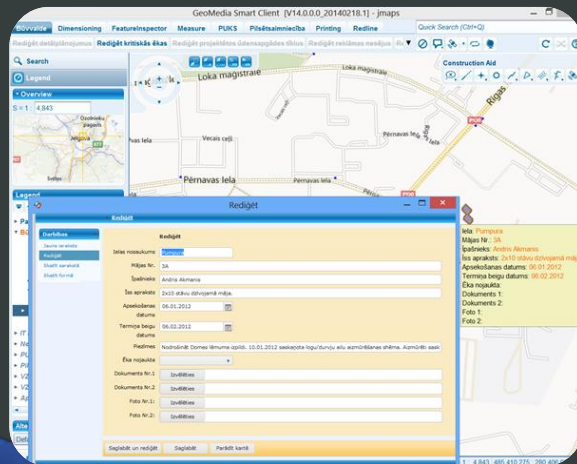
GeoMedia Smart Client [V14.0.0.0_20140218.1] - jmaps

Būvvalde | Dimensioning | FeatureInspector | Measure | PUKS | Pilsētsaimniecība | Printing | Redline

Quick Search (Ctrl+Q)

Rediģēt detālplānojumus | Rediģēt kritiskās ēkas | Rediģēt projektētos ūdensapgādes tīklus | Rediģēt reklāmas nesējus

Search

Legend

Overview

S = 1: 4,843

Legend

Loka maģistrāle

Loka magistrale

Vecais ceļš

Pērnavas iela

Pērnavas iela

Rīgas

Construction Aid

Iela: Pumpura
Mājas Nr.: 3A
Īpašnieks: Andris Akmanis
Īss apraksts: 2x10 stāvu dzīvojamā māja
Apsekošanas datums: 06.01.2012
Termiņa beigu datums: 06.02.2012
Ēka nojaukta:
Dokuments 1:
Dokuments 2:
Foto 1:
Foto 2:

Rediģēt

Rediģēt

Darbības

Jauns ieraksts

Rediģēt

Skatīt sarakstā

Skatīt formā

Rediģēt

Ielas nosaukums: Pumpura

Mājas Nr.: 3A

Īpašnieks: Andris Akmanis

Īss apraksts: 2x10 stāvu dzīvojamā māja

Apsekošanas datums: 06.01.2012

Termiņa beigu datums: 06.02.2012

Piezīmes: Nodrošināt Domes lēmuma izpildi. 10.01.2012 saskaņota logu/durvju ailu aizmūrēšanas shēma. Aizmūrēt ieeja

Ēka nojaukta

Dokuments Nr.1: Izvēlēties

Dokuments Nr.2: Izvēlēties

Foto Nr.1: Izvēlēties

Foto Nr.2: Izvēlēties

Saglabāt un rediģēt | Saglabāt | Parādīt kartē

1 : 4,843 485,410.275, 280,400